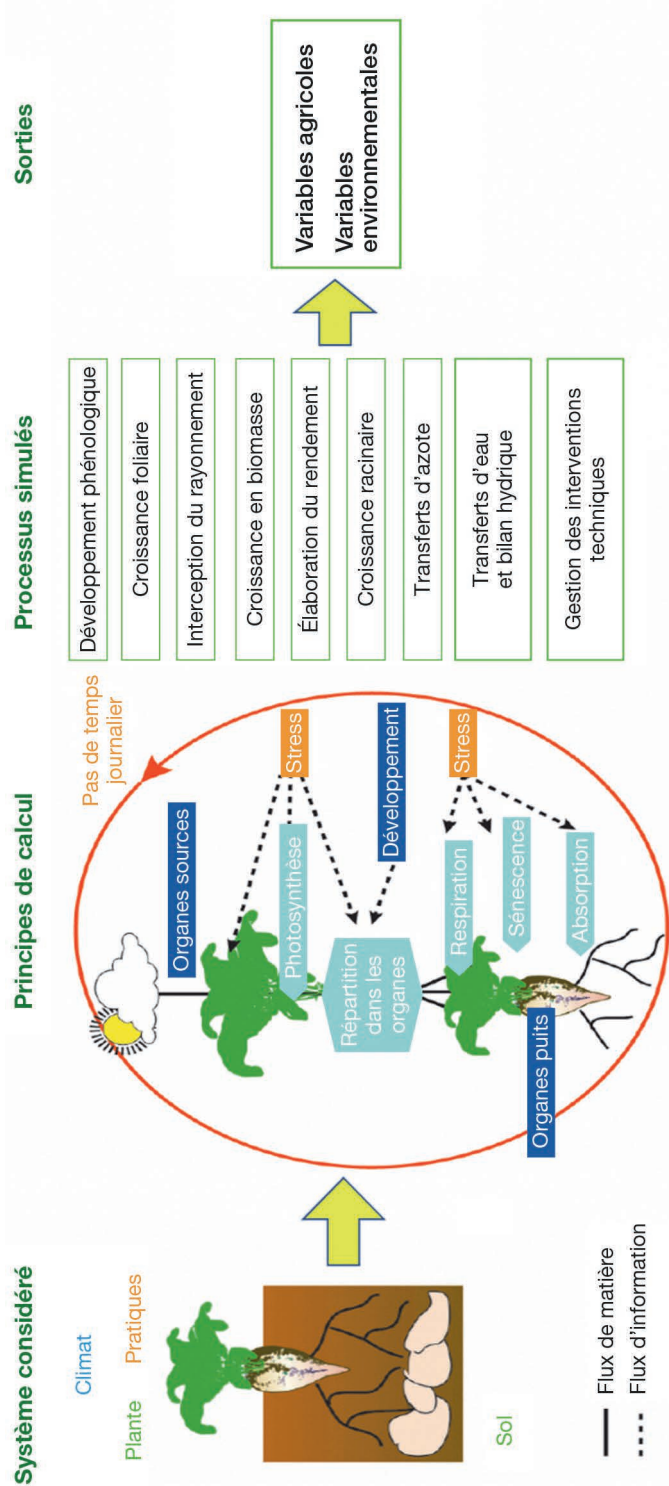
Système considéré

Climat

Plante

Pratiques

Sol

Flux de matière

Flux d'information

Principes de calcul

Pas de temps journalier

Organes sources

Stress

Photosynthèse

Développement

Répartition dans les organes

Stress

Respiration

Sénescence

Absorption

Organes puits

Processus simulés

Développement phénologique

Croissance foliaire

Interception du rayonnement

Croissance en biomasse

Élaboration du rendement

Croissance racinaire

Transferts d'azote

Transferts d'eau et bilan hydrique

Gestion des interventions techniques

Sorties

Variables agricoles

Variables environnementales